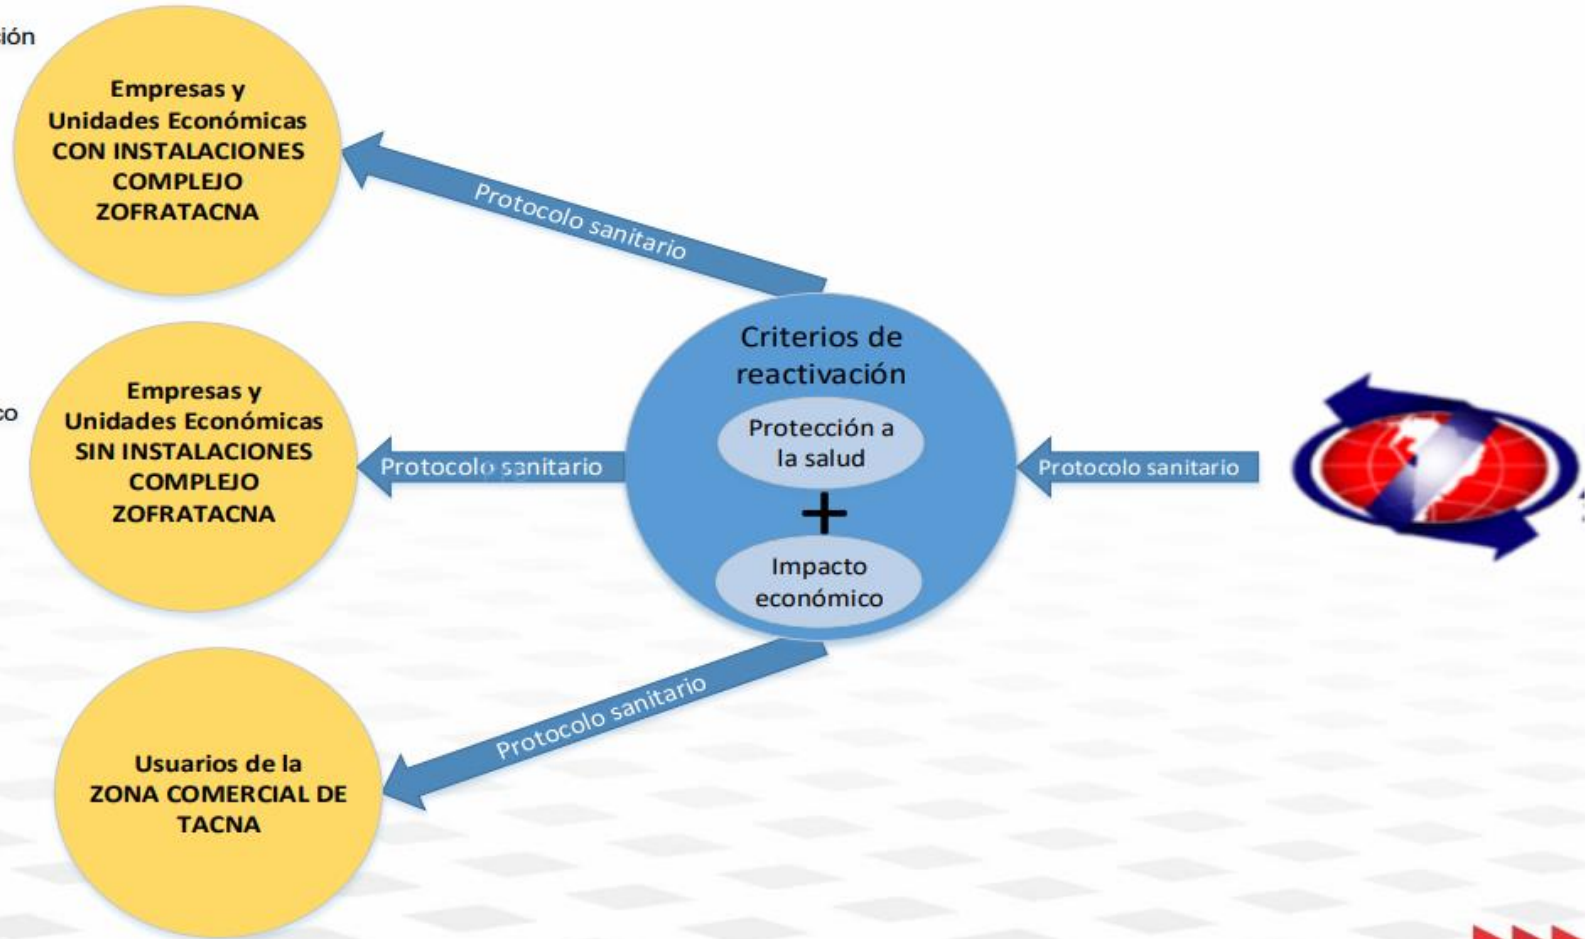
ión

Empresas y Unidades Económicas CON INSTALACIONES COMPLEJO ZOFRATACNA

Protocolo sanitario

co

Empresas y Unidades Económicas SIN INSTALACIONES COMPLEJO ZOFRATACNA

Protocolo sanitario

Criterios de reactivación

Protección a la salud

+

Impacto económico

Protocolo sanitario

Usuarios de la ZONA COMERCIAL DE TACNA

Protocolo sanitario